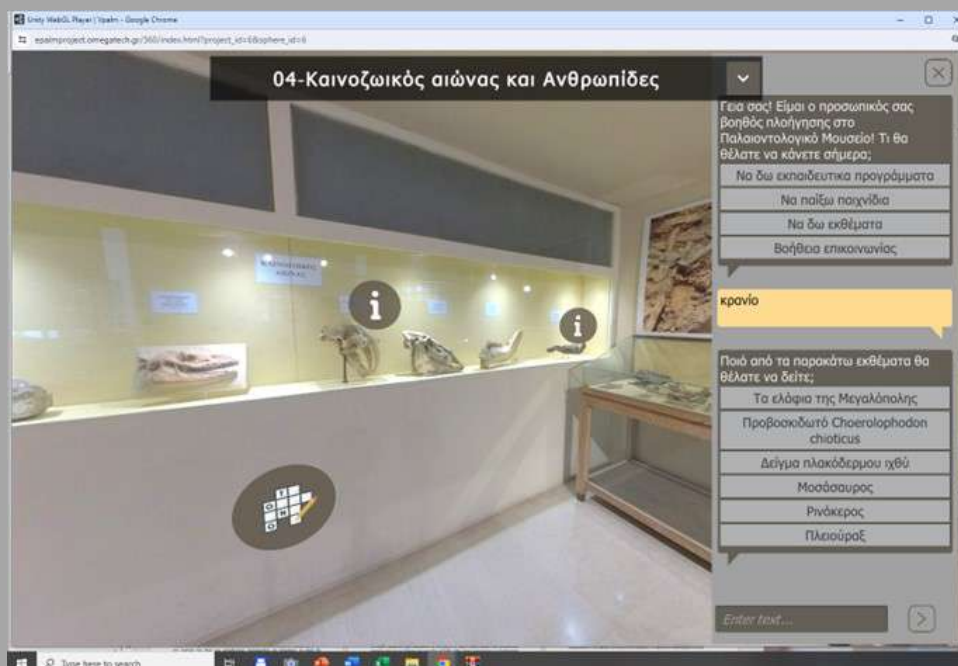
Unity WebGL Player | Vpalm - Google Chrome

epalmproject.omegatech.gr/360/index.html?project_id=6&sphere_id=6

04-Καινοζωικός αιώνας και Ανθρωπίδες

Γεια σας! Είμαι ο προσωπικός σας βοηθός πλοήγησης στο Παλαιοντολογικό Μουσείο! Τι θα θέλατε να κάνετε σήμερα;

Να δω εκπαιδευτικα προγράμματα

Να παίξω παιχνίδια

Να δω εκθέματα

Βοήθεια επικοινωνίας

κρανίο

Ποιό από τα παρακάτω εκθέματα θα θέλατε να δείτε;

Τα ελάφια της Μεγαλόπολης

Προβοσκιδωτό Choerolophodon chioticus

Δείγμα πλακόδερμου ιχθύ

Μοσόσαυρος

Ρινόκερος

Πλειούραξ

Enter text...

Type here to search